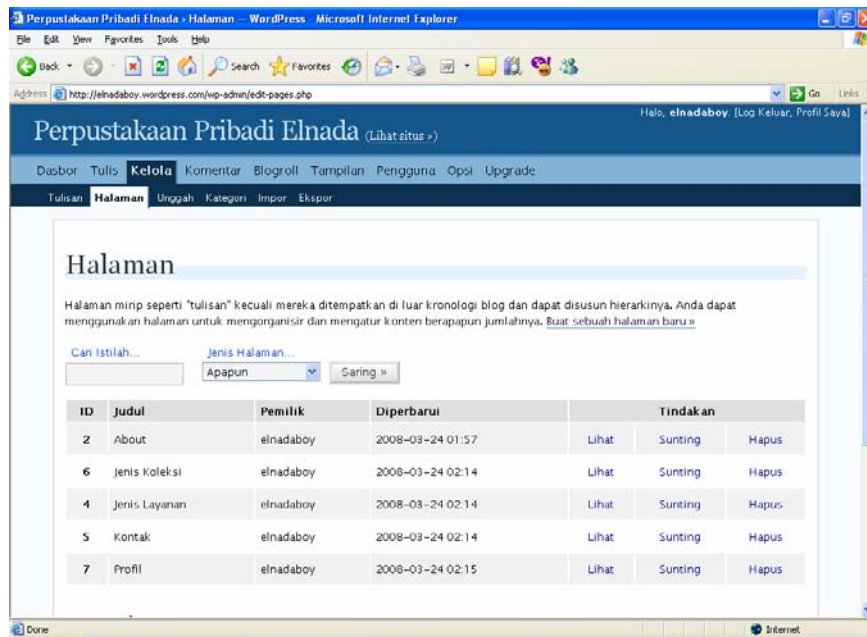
Perpustakaan Pribadi Elnada › Halaman — WordPress - Microsoft Internet Explorer

File Edit View Favorites Tools Help

Back Search Favorites

Address http://elnadaboy.wordpress.com/wp-admin/edit-pages.php Go Links

Perpustakaan Pribadi Elnada (Lihat situs »)

Halo, elnadaboy. [Log Keluar, Profil Saya]

Dasbor Tulis Kelola Komentar Blogroll Tampilan Pengguna Opsi Upgrade

Tulisan Halaman Unggah Kategori Impor Ekspor

Halaman

Halaman mirip seperti "tulisan" kecuali mereka ditempatkan di luar kronologi blog dan dapat disusun hierarkinya. Anda dapat menggunakan halaman untuk mengorganisir dan mengatur konten berapapun jumlahnya. Buat sebuah halaman baru »

Cari Istilah...

Jenis Halaman...

Apapun

Saring »

| ID | Judul | Pemilik | Diperbarui | Tindakan | | |
|---|---|---|---|---|---|---|
| 2 | About | elnadaboy | 2008-03-24 01:57 | Lihat | Sunting | Hapus |
| 6 | Jenis Koleksi | elnadaboy | 2008-03-24 02:14 | Lihat | Sunting | Hapus |
| 4 | Jenis Layanan | elnadaboy | 2008-03-24 02:14 | Lihat | Sunting | Hapus |
| 5 | Kontak | elnadaboy | 2008-03-24 02:14 | Lihat | Sunting | Hapus |
| 7 | Profil | elnadaboy | 2008-03-24 02:15 | Lihat | Sunting | Hapus |

Done

Internet